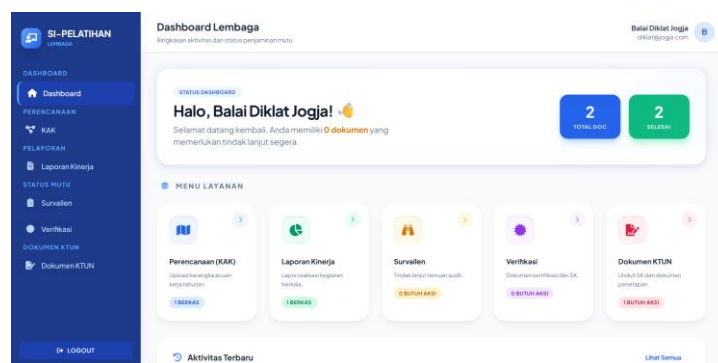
SI-PELATIHAN
LEMBAGA

DASHBOARD
Dashboard
PERENCANAAN
KAK
PELAPORAN
Laporan Kinerja
STATUS MUTU
Surveilen
Verifikasi
DOKUMEN KTUN
Dokumen KTUN

LOGOUT

Dashboard Lembaga
Ringkasan aktivitas dan status penjaminan mutu

Balai Diklat Jogja
diklat@jogja.com
B

STATUS DASHBOARD
Halo, Balai Diklat Jogja! 👋
Selamat datang kembali. Anda memiliki 0 dokumen yang memerlukan tindak lanjut segera.

2
TOTAL DOC

2
SELESAI

MENU LAYANAN

Perencanaan (KAK)
Upload kerangka acuan kerja tahunan.
1 BERKAS

Laporan Kinerja
Lapor realisasi kegiatan berkala.
1 BERKAS

Surveilen
Tindak lanjut temuan audit.
0 BUTUH AKSI

Verifikasi
Dokumen sertifikasi dan SK.
0 BUTUH AKSI

Dokumen KTUN
Unduh SK dan dokumen penetapan.
1 BERKAS AKSI

Aktivitas Terbaru
Lihat Semua